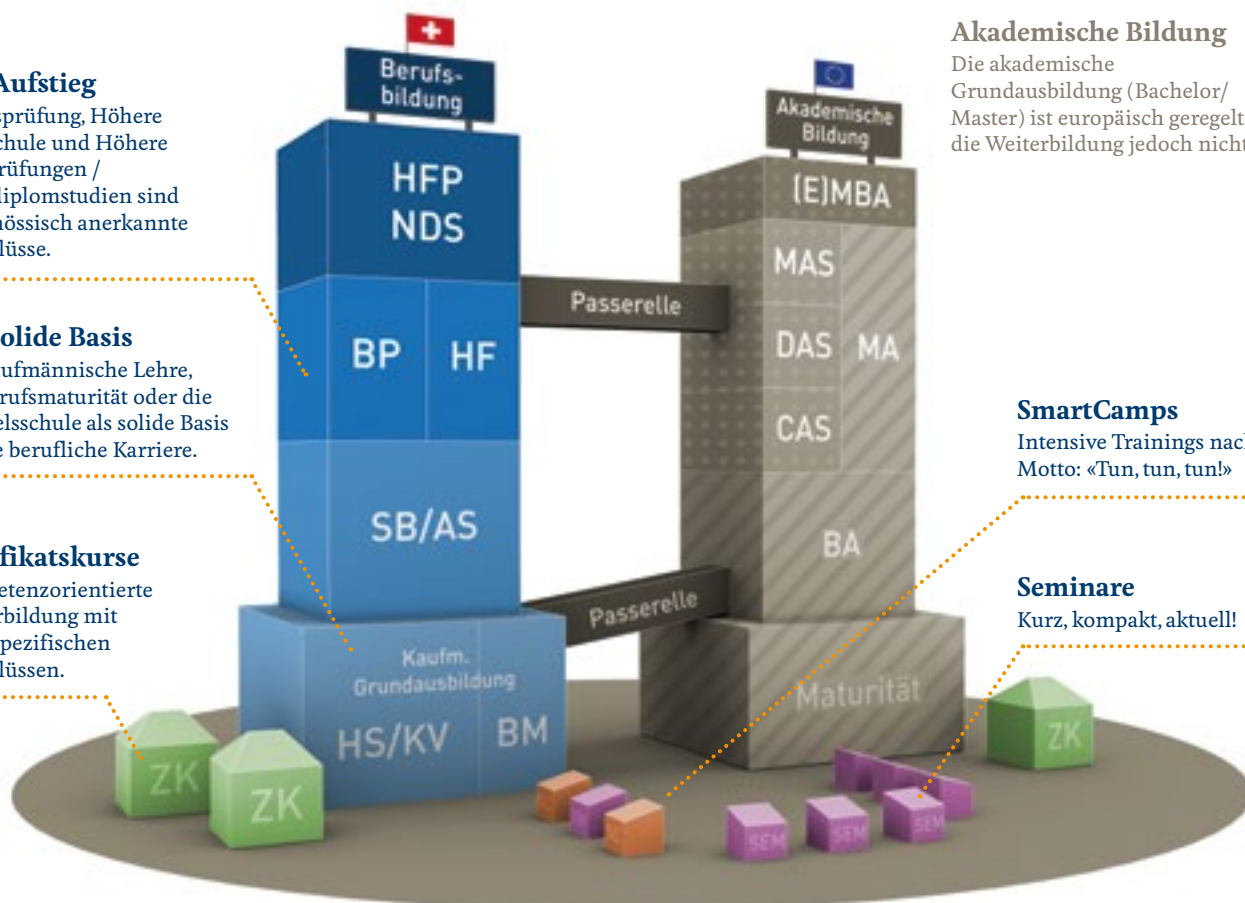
Aufstieg
sprüfung, Höhere chule und Höhere rüfungen / iplomstudien sind nössisch anerkannte lüsse.

olide Basis
ufmännische Lehre, rufsmaturität oder die elsschule als solide Basis e berufliche Karriere.

fikatskurse
etenzorientierte rbildung mit pezifischen lüssen.

Berufs-bildung

HFP
NDS

BP HF

SB/AS

Kaufm. Grundausbildung

HS/KV BM

ZK

ZK

Passerelle

Passerelle

Akademische Bildung

(E)MBA

MAS

DAS MA

CAS

BA

Maturität

SEM SEM SEM SEM

ZK

Akademische Bildung
Die akademische Grundausbildung (Bachelor/ Master) ist europäisch geregelt die Weiterbildung jedoch nicht

SmartCamps
Intensive Trainings nac Motto: «Tun, tun, tun!»

Seminare
Kurz, kompakt, aktuell!